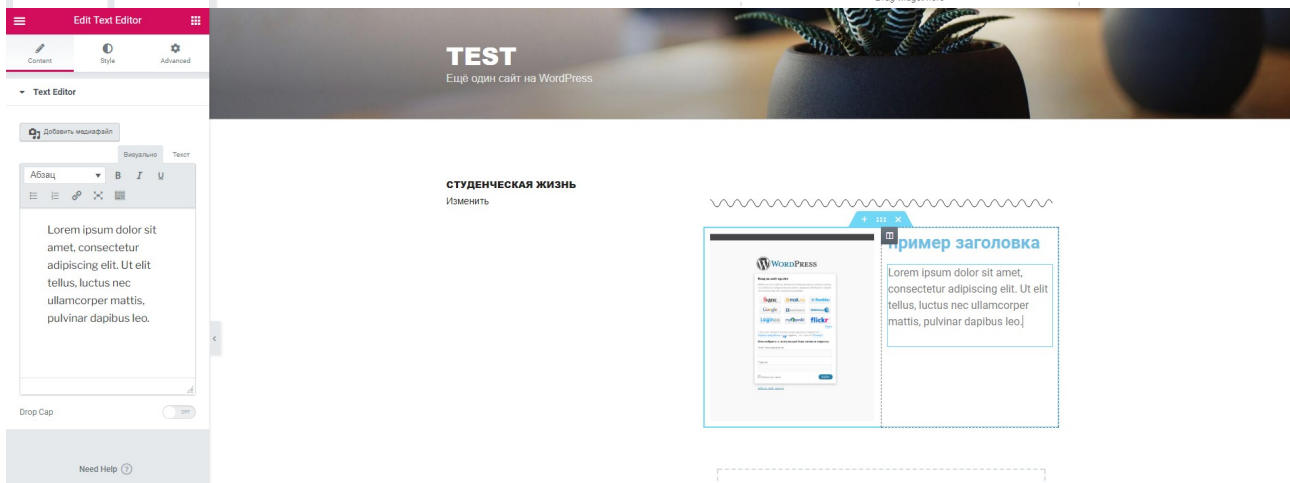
Edit Text Editor

Content Style Advanced

Text Editor

Добавить медиафайл

Визуально Текст

Абзац

B I U

Lorem ipsum dolor sit amet, consectetur adipiscing elit. Ut elit tellus, luctus nec ullamcorper mattis, pulvinar dapibus leo.

Drop Cap

OFF

Need Help

TEST

Ещё один сайт на WordPress

СТУДЕНЧЕСКАЯ ЖИЗНЬ

Изменить

WordPress

пример заголовка

Lorem ipsum dolor sit amet, consectetur adipiscing elit. Ut elit tellus, luctus nec ullamcorper mattis, pulvinar dapibus leo.